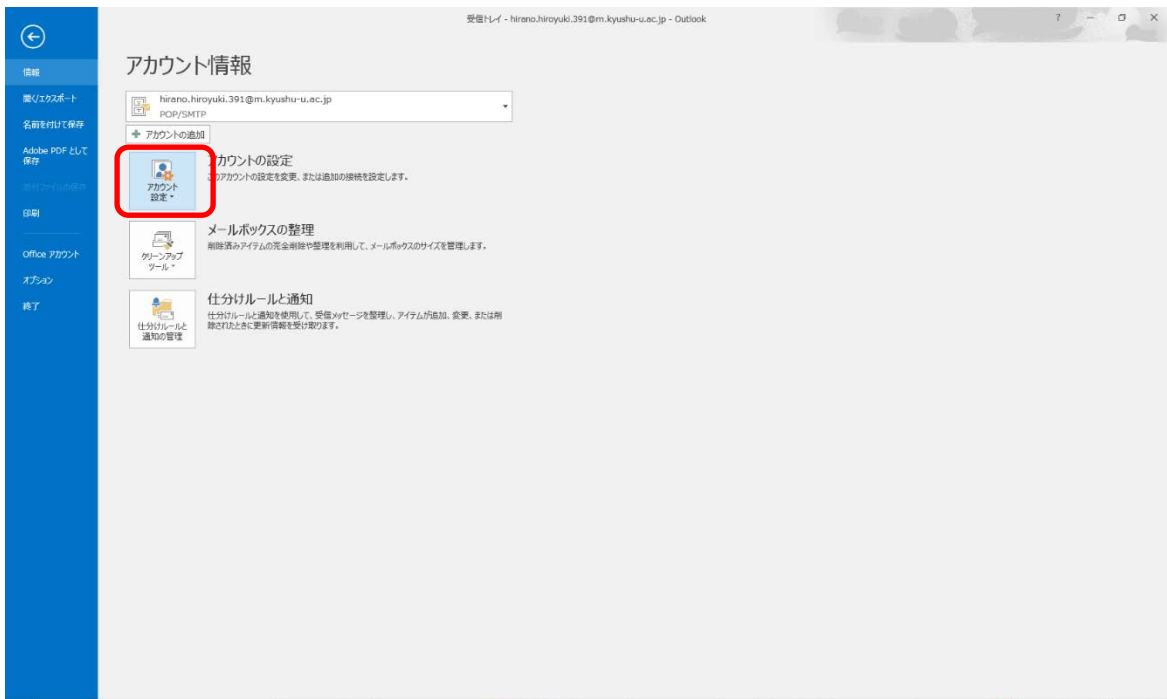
受信トレイ - hirano.hiroyuki.391@m.kyushu-u.ac.jp - Outlook

?

情報

開く/エクスポート

名前を付けて保存

Adobe PDF として保存

添付ファイルの保存

印刷

Office アカウント

オプション

終了

アカウント情報

hirano.hiroyuki.391@m.kyushu-u.ac.jp
POP/SMTP

+ アカウントの追加

アカウント設定

アカウントの設定
このアカウントの設定を変更、または追加の接続を設定します。

クリーンアップツール

メールボックスの整理
削除済みアイテムの完全削除や整理を利用して、メールボックスのサイズを管理します。

仕分けルールと通知の管理

仕分けルールと通知
仕分けルールと通知を使用して、受信メッセージを整理し、アイテムが追加、変更、または削除されたときに更新情報を受け取ります。